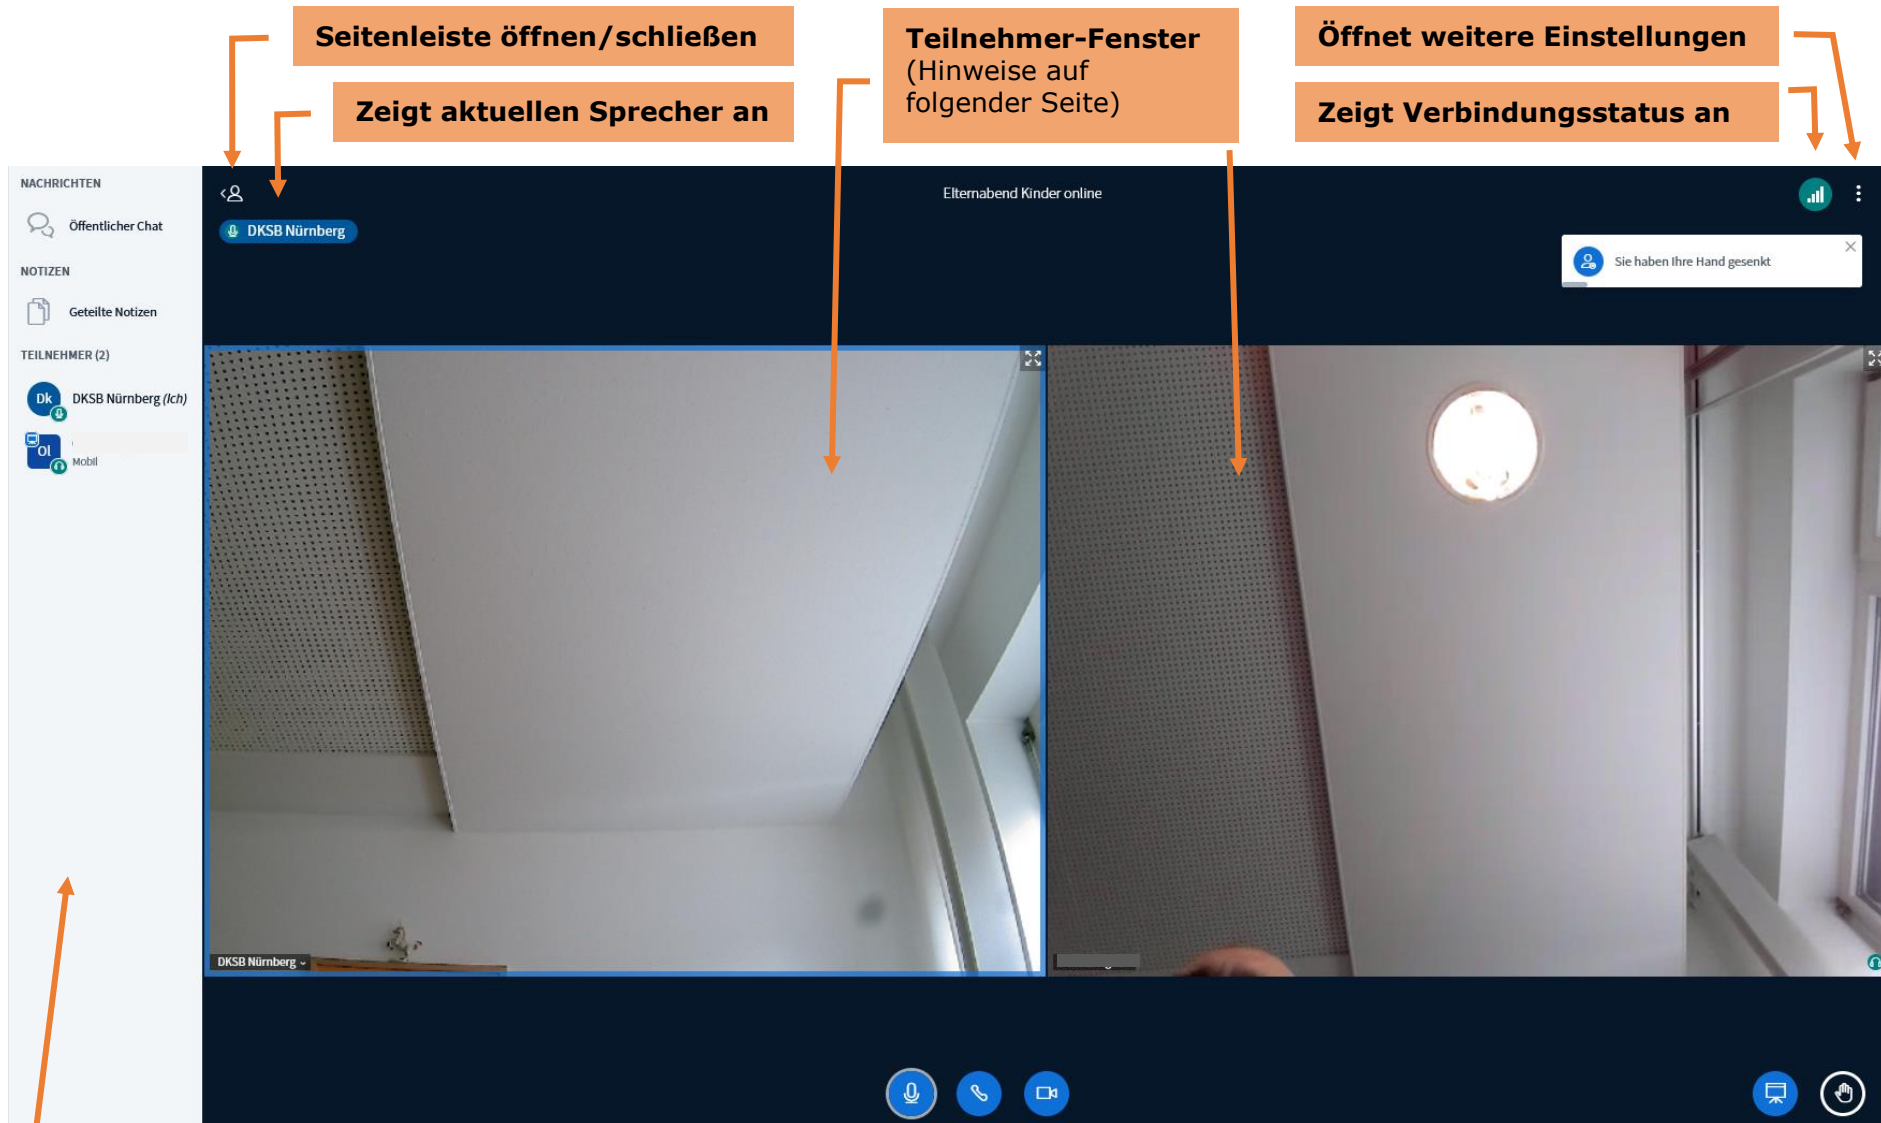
Seitenleiste öffnen/schließen

Zeigt aktuellen Sprecher an

Teilnehmer-Fenster (Hinweise auf folgender Seite)

Öffnet weitere Einstellungen

Zeigt Verbindungsstatus an

NACHRICHTEN

Öffentlicher Chat

NOTIZEN

Geteilte Notizen

TEILNEHMER (2)

Dk DKSB Nürnberg (Ich)

Ol Mobil

DKSB Nürnberg

Elternabend Kinder online

Sie haben Ihre Hand gesenkt

DKSB Nürnberg